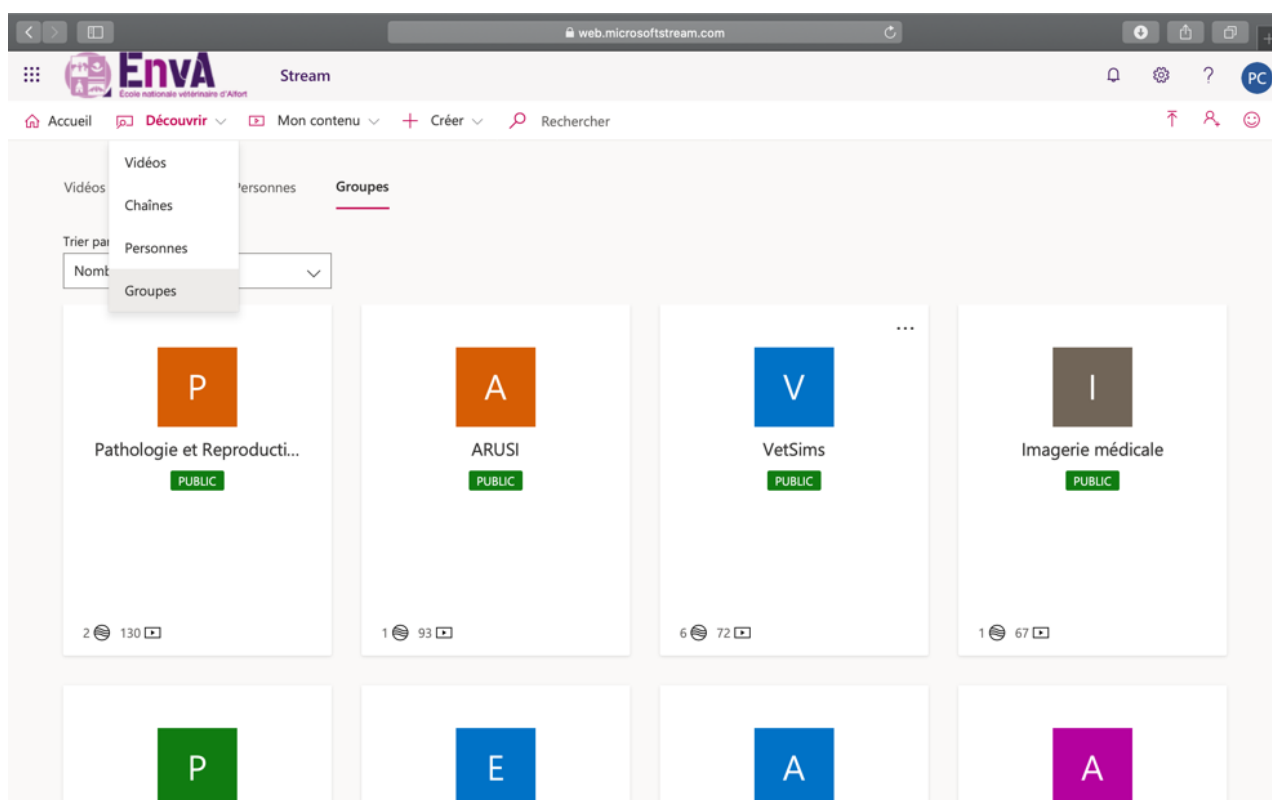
web.microsoftstream.com

EnvA
École nationale vétérinaire d'Alfort

Stream

PC

Accueil Découvrir Mon contenu Créer Rechercher

Vidéos
Chaînes
Personnes
Groupes

Vidéos Personnes Groupes

Trier par
Nomb

P
Pathologie et Reproducti...
PUBLIC
2 130

A
ARUSI
PUBLIC
1 93

...
V
VetSims
PUBLIC
6 72

I
Imagerie médicale
PUBLIC
1 67

P

E

A

A